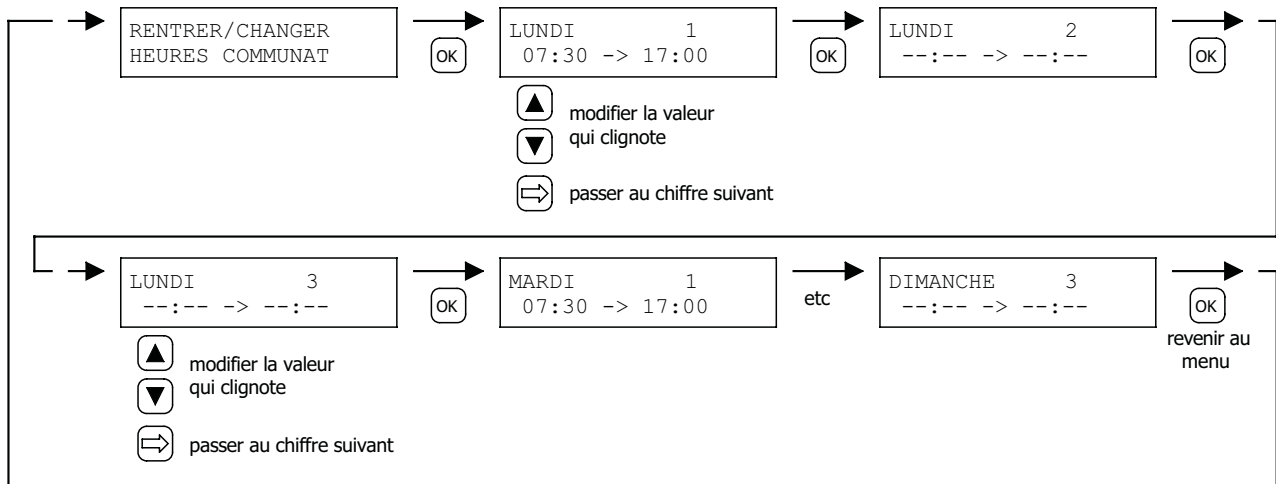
RENTRER/CHANGER
HEURES COMMUNAT

OK

LUNDI 1
07:30 -> 17:00

modifier la valeur qui clignote

passer au chiffre suivant

OK

LUNDI 2
--:-- -> --:--

OK

LUNDI 3
--:-- -> --:--

modifier la valeur qui clignote

passer au chiffre suivant

OK

MARDI 1
07:30 -> 17:00

etc

DIMANCHE 3
--:-- -> --:--

OK

revenir au menu